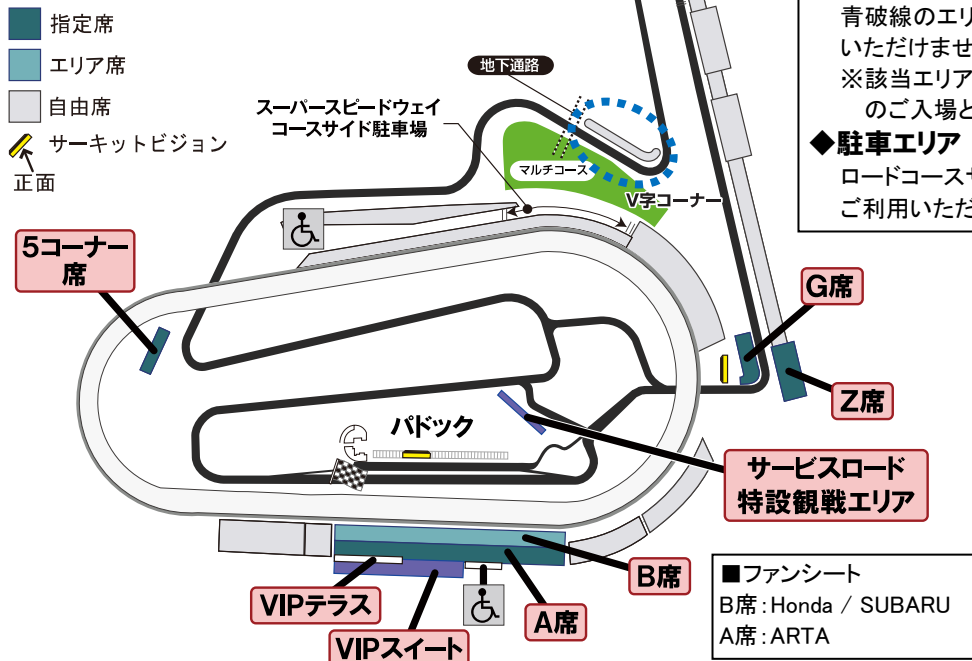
指定席
エリア席
自由席
サーキットビジョン
正面

地下通路
スーパースピードウェイ
コースサイド駐車場
マルチコース
V字コーナー
5コーナー席
G席
Z席
パドック
サービスロード
特設観戦エリア
B席
A席
VIPテラス
VIPスイート

青破線のエリ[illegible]
いただけませ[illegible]
※該当エリア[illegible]
のご入場と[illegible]
◆駐車エリア
ロードコースサ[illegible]
ご利用いただ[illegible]

■ファンシート
B席：Honda ／ SUBARU
A席：ARTA